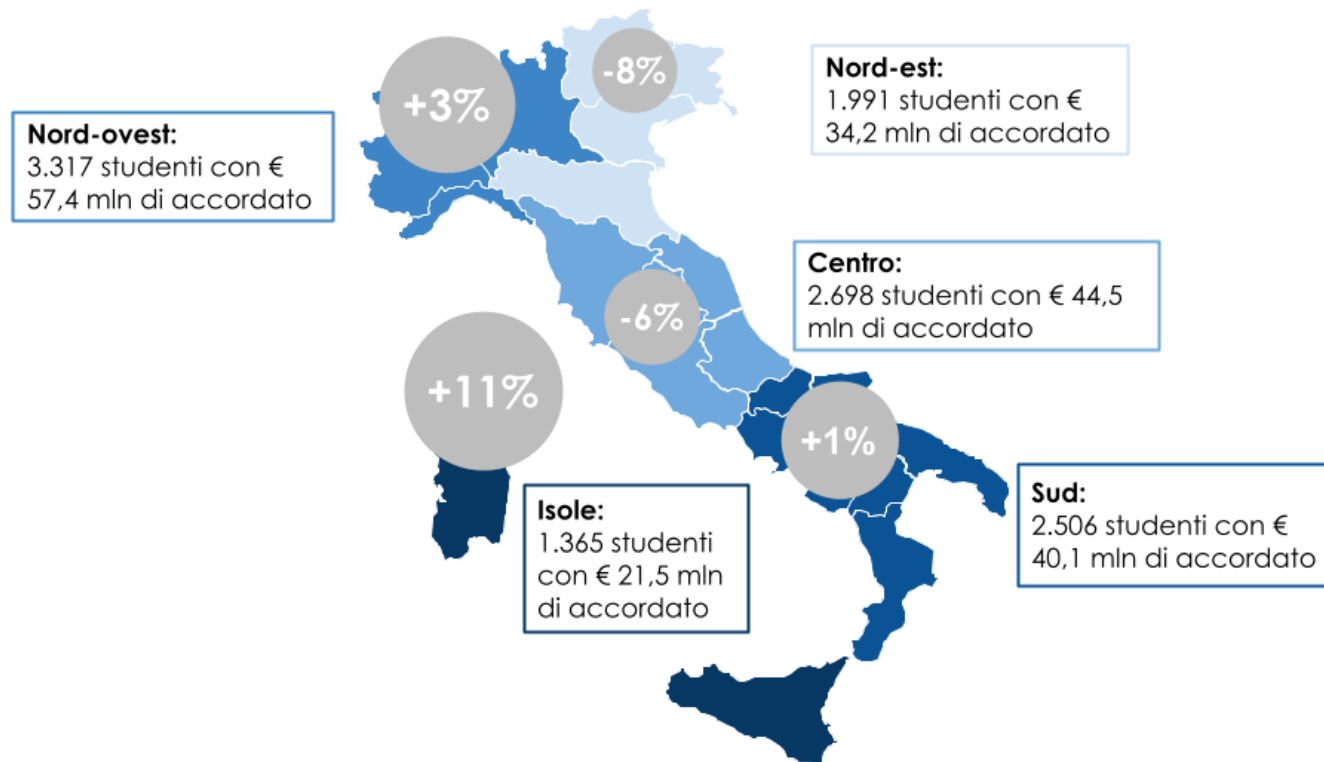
+3%

-8%

Nord-est:
1.991 studenti con € 34,2 mln di accordato

Nord-ovest:
3.317 studenti con € 57,4 mln di accordato

Centro:
2.698 studenti con € 44,5 mln di accordato

-6%

+11%

+1%

Isole:
1.365 studenti con € 21,5 mln di accordato

Sud:
2.506 studenti con € 40,1 mln di accordato